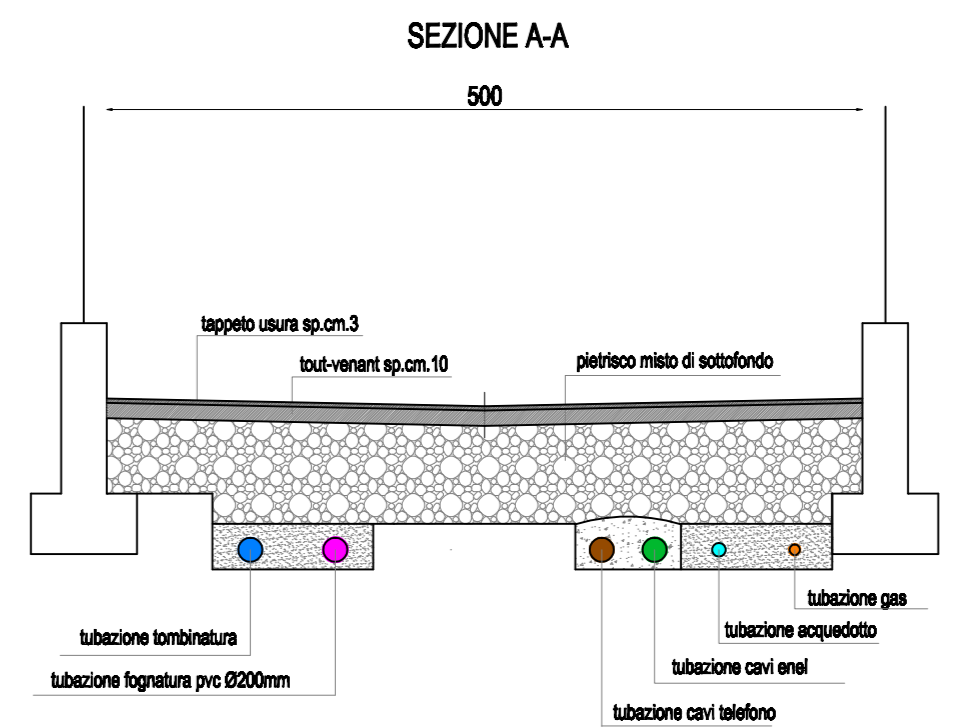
SEZIONE A-A

500

tappeto usura sp.cm.3

tout-venant sp.cm.10

pietrisco misto di sottofondo

tubazione gas

tubazione acquedotto

tubazione tombinatura

tubazione cavi enel

tubazione fognatura pvc Ø200mm

tubazione cavi telefono